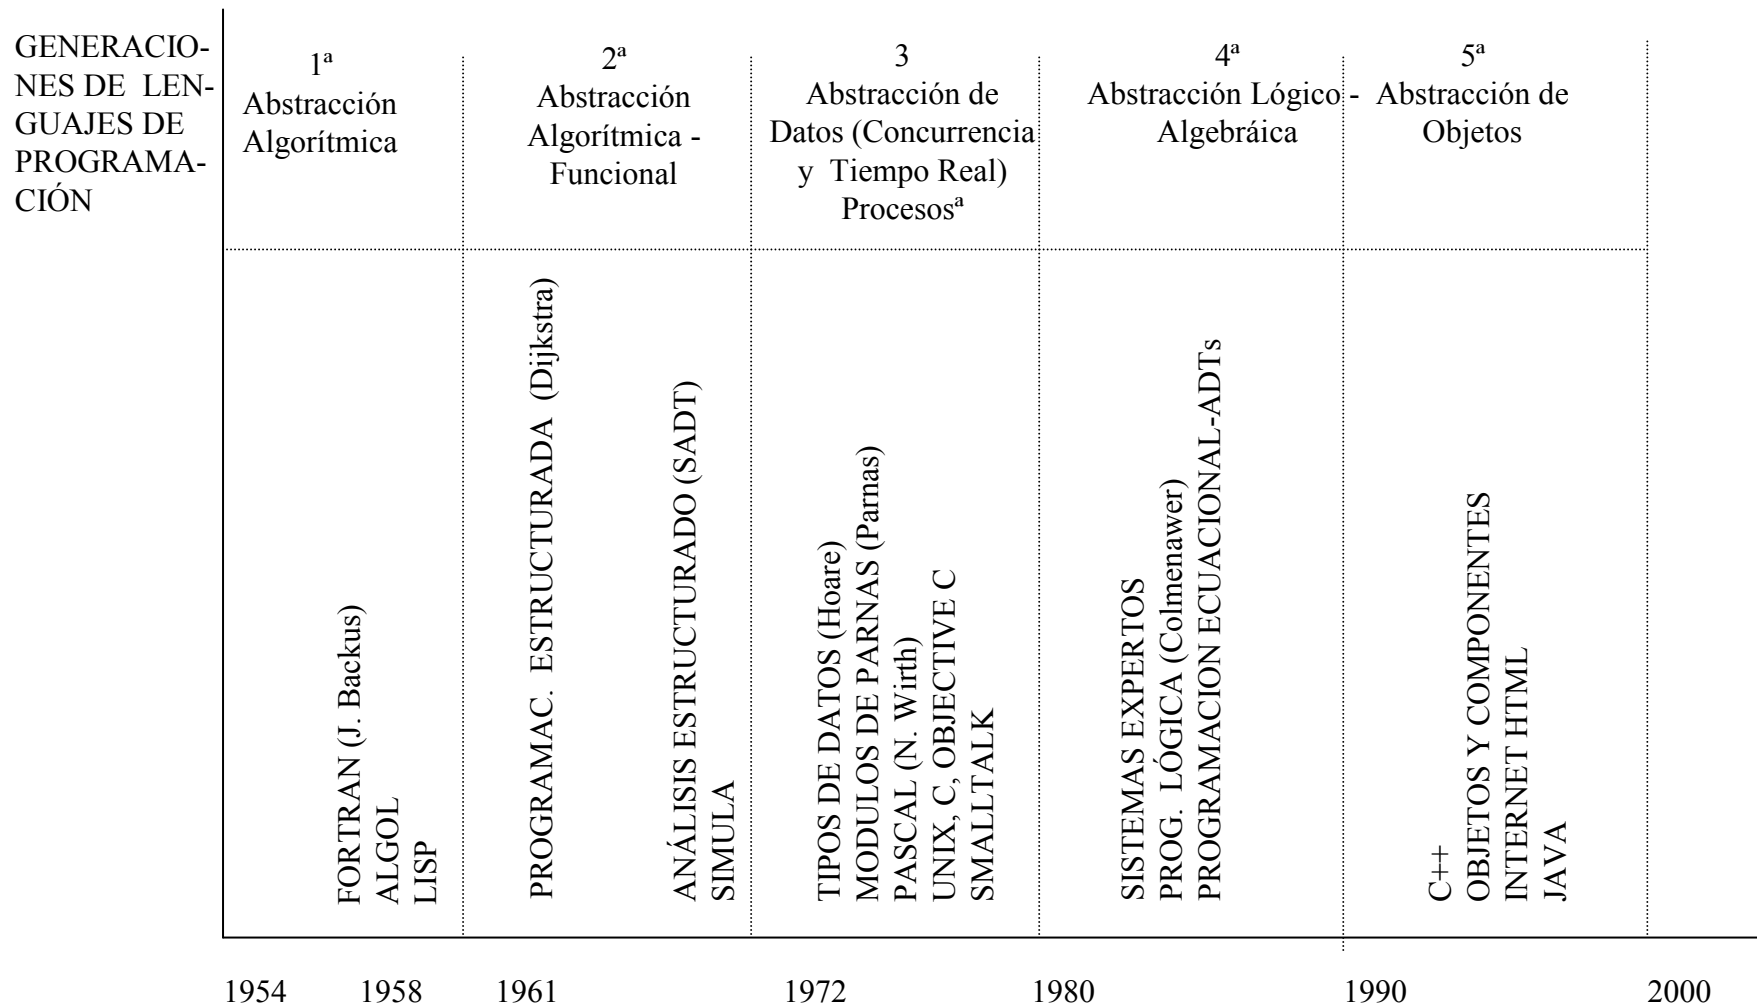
GENERACIONES DE LENGUAJES DE PROGRAMACIÓN

1ª
Abstracción Algorítmica

2ª
Abstracción Algorítmica - Funcional

3
Abstracción de Datos (Concurrencia y Tiempo Real) Procesosª

4ª
Abstracción Lógico - Algebráica

5ª
Abstracción de Objetos

FORTRAN (J. Backus)
ALGOL
LISP

PROGRAMAC. ESTRUCTURADA (Dijkstra)

ANÁLISIS ESTRUCTURADO (SADT)
SIMULA

TIPOS DE DATOS (Hoare)
MODULOS DE PARNAS (Parnas)
PASCAL (N. Wirth)
UNIX, C, OBJECTIVE C
SMALLTALK

SISTEMAS EXPERTOS
PROG. LÓGICA (Colmenawer)
PROGRAMACION ECUACIONAL-ADTs

C++
OBJETOS Y COMPONENTES
INTERNET HTML
JAVA

1954 1958 1961 1972 1980 1990 2000